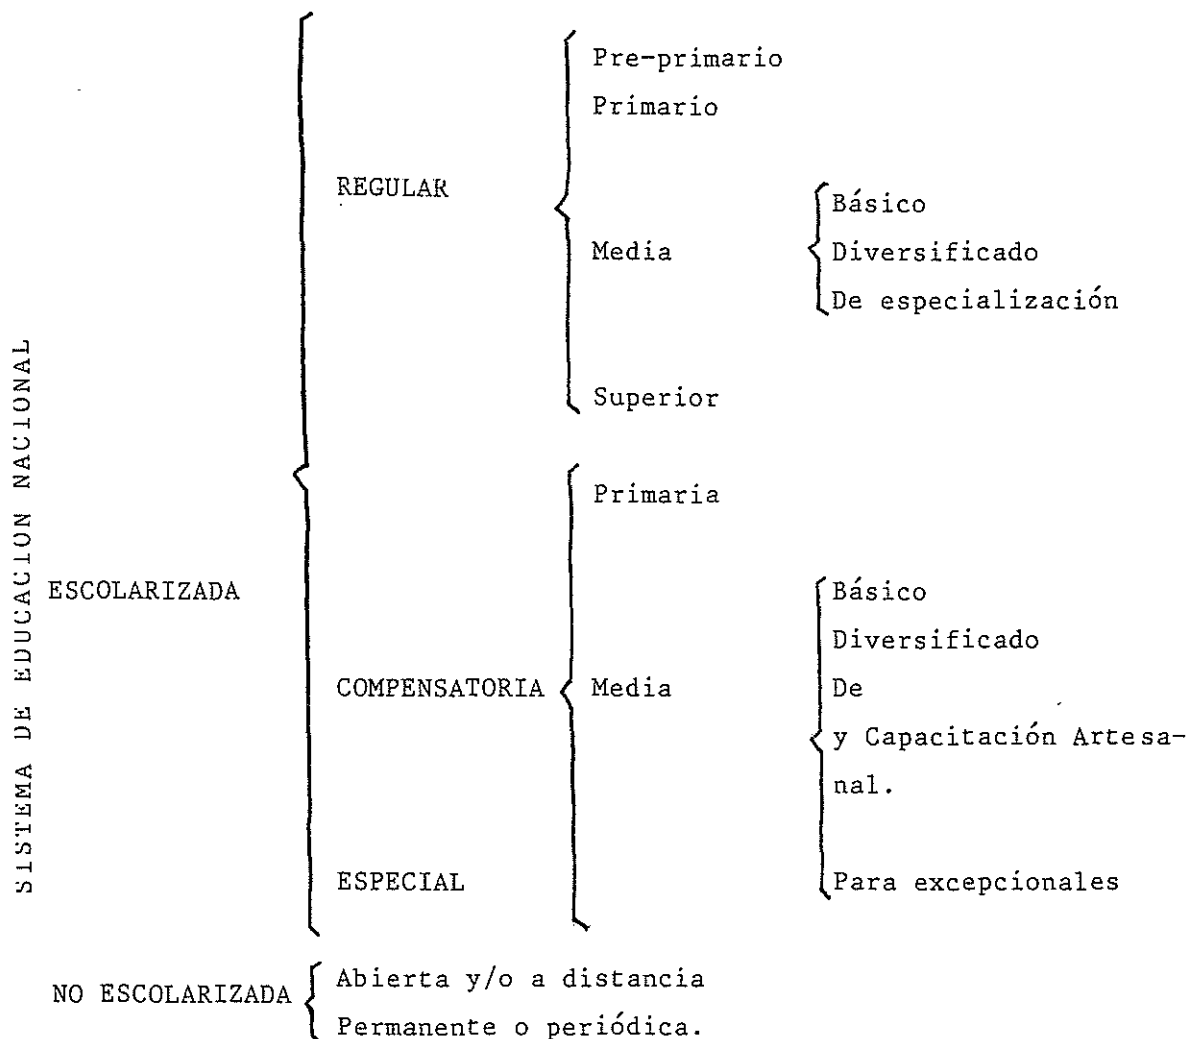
SISTEMA DE EDUCACION NACIONAL

ESCOLARIZADA

REGULAR

Pre-primario
Primario

Media

Básico
Diversificado
De especialización

Superior

COMPENSATORIA

Primaria

Media

Básico
Diversificado
De
y Capacitación Artesanal.

ESPECIAL

Para excepcionales

NO ESCOLARIZADA

Abierta y/o a distancia
Permanente o periódica.